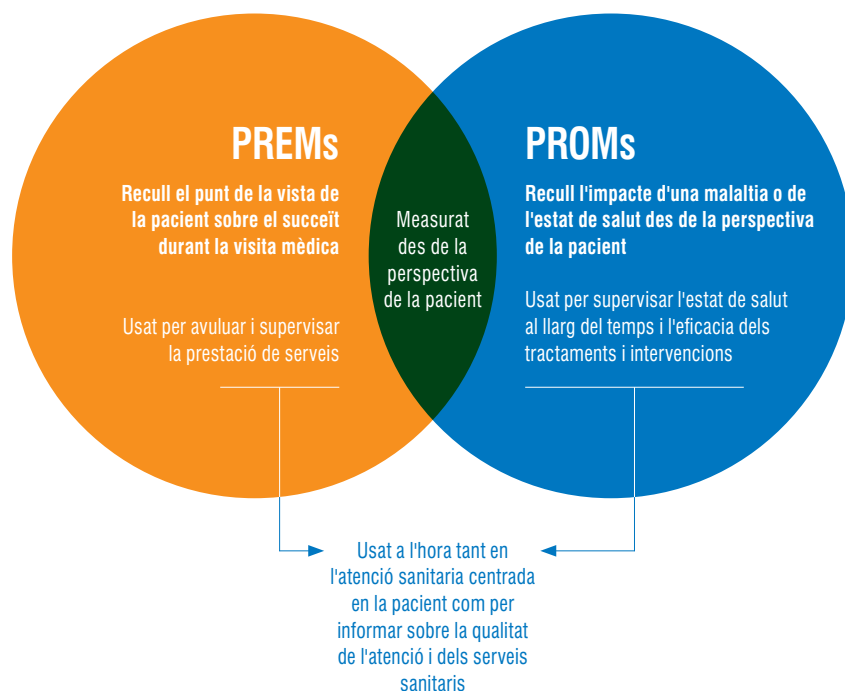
PREMs

Recull el punt de la vista de la pacient sobre el succeït durant la visita mèdica

Usat per avuluar i supervisar la prestació de serveis

Measurat des de la perspectiva de la pacient

PROMs

Recull l'impacte d'una malaltia o de l'estat de salut des de la perspectiva de la pacient

Usat per supervisar l'estat de salut al llarg del temps i l'eficacia dels tractaments i intervencions

Usat a l'hora tant en l'atenció sanitaria centrada en la pacient com per informar sobre la qualitat de l'atenció i dels serveis sanitaris